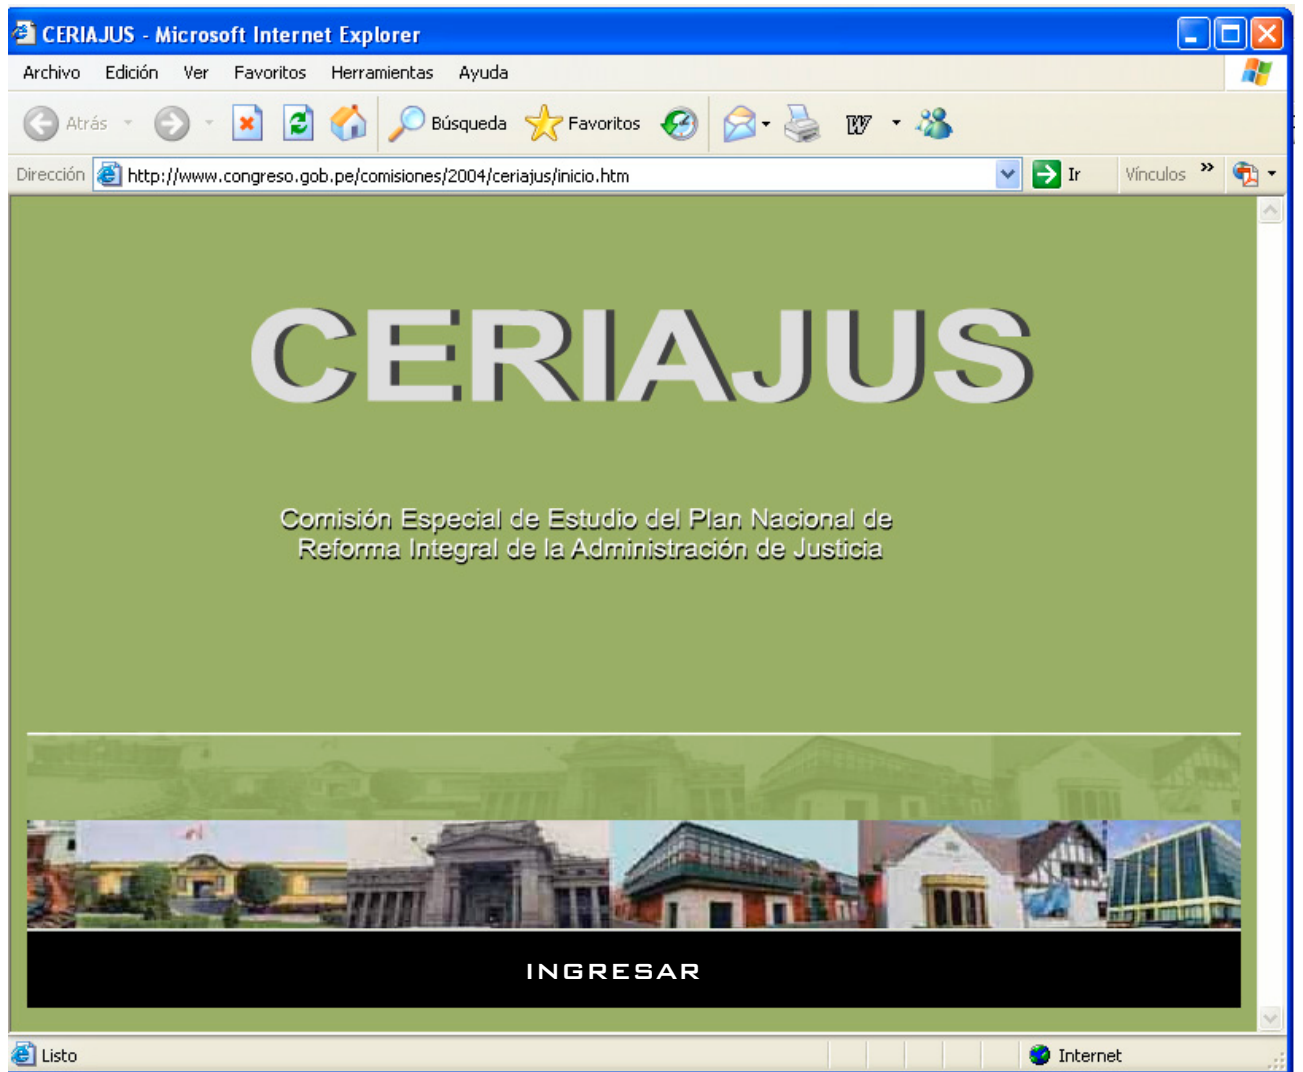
CERIAJUS - Microsoft Internet Explorer

Archivo Edición Ver Favoritos Herramientas Ayuda

Atrás Búsqueda Favoritos

Dirección http://www.congreso.gob.pe/comisiones/2004/ceriajus/inicio.htm Ir Vínculos »

CERIAJUS

Comisión Especial de Estudio del Plan Nacional de Reforma Integral de la Administración de Justicia

INGRESAR

Listo Internet